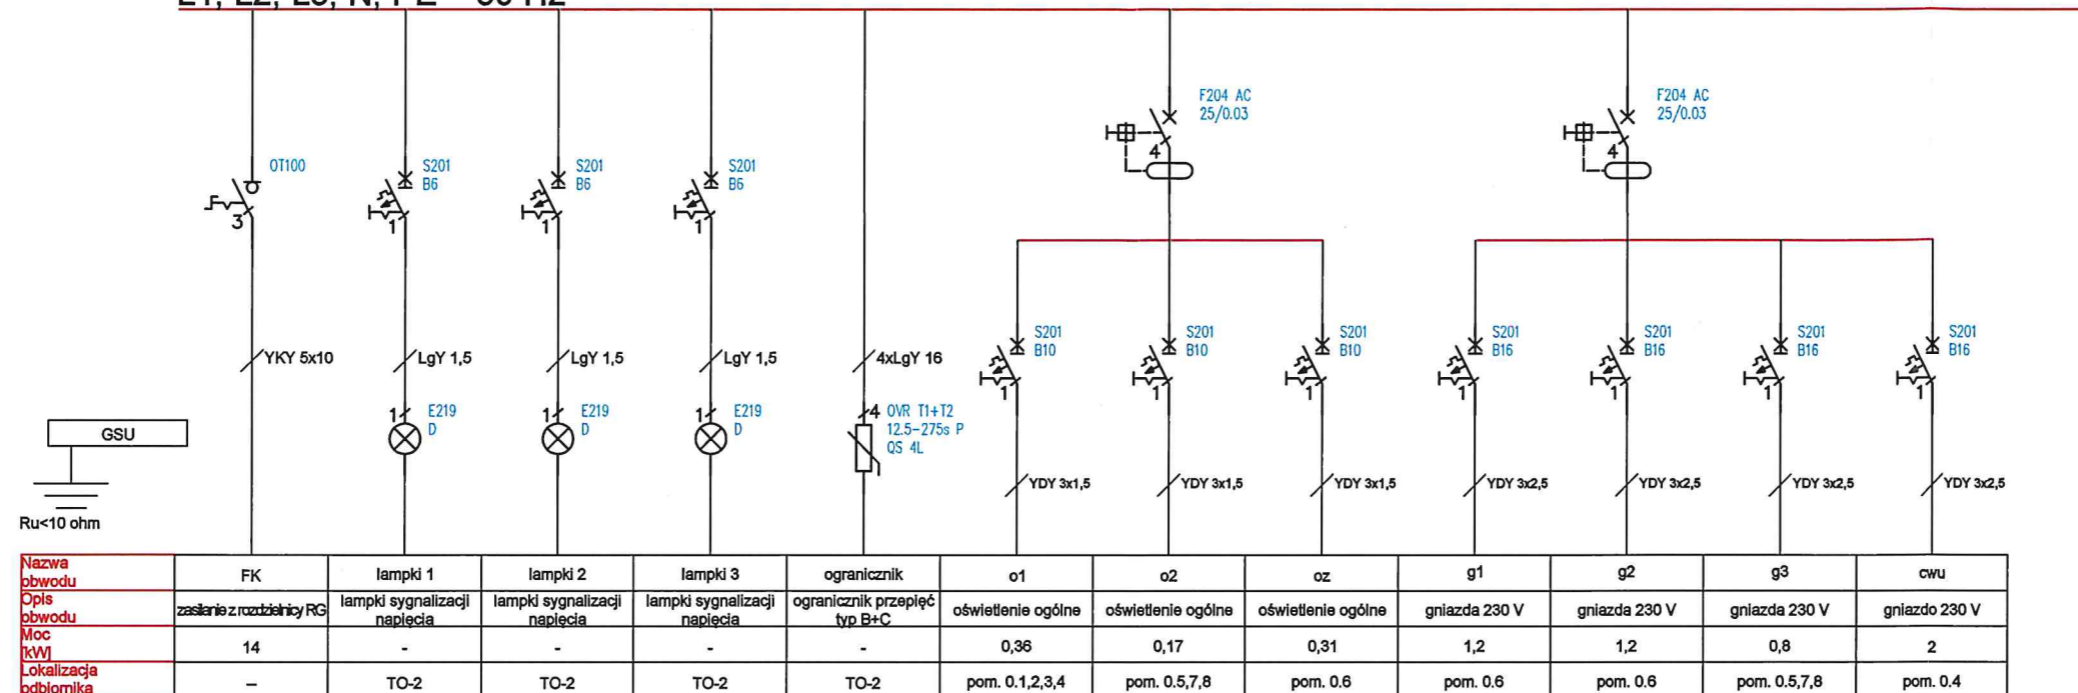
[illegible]

F204 AC 25/0.03

F204 AC 25/0.03

OT100 3

S201 B6 1

S201 B6 1

S201 B6 1

4

4

S201 B10 1

S201 B10 1

S201 B10 1

S201 B16 1

S201 B16 1

S201 B16 1

S201 B16 1

YKY 5x10

LgY 1,5

LgY 1,5

LgY 1,5

4xLgY 16

1 E219 D

1 E219 D

1 E219 D

4 OVR T1+T2 12.5-275s P QS 4L

GSU

Ru<10 ohm

YDY 3x1,5

YDY 3x1,5

YDY 3x1,5

YDY 3x2,5

YDY 3x2,5

YDY 3x2,5

YDY 3x2,5

| Nazwa obwodu | FK | lampki 1 | lampki 2 | lampki 3 | ogranicznik | o1 | o2 | oz | g1 | g2 | g3 | cwu |
|---|---|---|---|---|---|---|---|---|---|---|---|---|
| Opis obwodu | zasilanie z rozdzielnicy RG | lampki sygnalizacji napięcia | lampki sygnalizacji napięcia | lampki sygnalizacji napięcia | ogranicznik przepięć typ B+C | oświetlenie ogólne | oświetlenie ogólne | oświetlenie ogólne | gniazda 230 V | gniazda 230 V | gniazda 230 V | gniazdo 230 V |
| Moc [kW] | 14 | - | - | - | - | 0,36 | 0,17 | 0,31 | 1,2 | 1,2 | 0,8 | 2 |
| Lokalizacja odbiornika | – | TO-2 | TO-2 | TO-2 | TO-2 | pom. 0.1,2,3,4 | pom. 0.5,7,8 | pom. 0.6 | pom. 0.6 | pom. 0.6 | pom. 0.5,7,8 | pom. 0.4 |